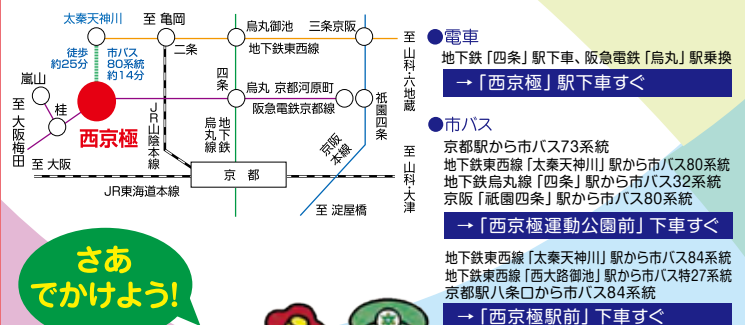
太秦天神川
至 亀岡
烏丸御池
三条京阪
二条
地下鉄東西線
至 山科・六地蔵
徒歩 約25分
市バス 80系統 約14分
嵐山
至 大阪梅田
桂
西京極
JR山陰本線
四条
烏丸
京都河原町
阪急電鉄京都線
地下鉄烏丸線
京阪本線
祇園四条
至 大阪
京都
JR東海道本線
至 淀屋橋
至 山科・大津

さあ でかけよう!

●電車
地下鉄「四条」駅下車、阪急電鉄「烏丸」駅乗換
→「西京極」駅下車すぐ

●市バス
京都駅から市バス73系統
地下鉄東西線「太秦天神川」駅から市バス80系統
地下鉄烏丸線「四条」駅から市バス32系統
京阪「祇園四条」駅から市バス80系統
→「西京極運動公園前」下車すぐ

地下鉄東西線「太秦天神川」駅から市バス84系統
地下鉄東西線「西大路御池」駅から市バス特27系統
京都駅八条口から市バス84系統
→「西京極駅前」下車すぐ